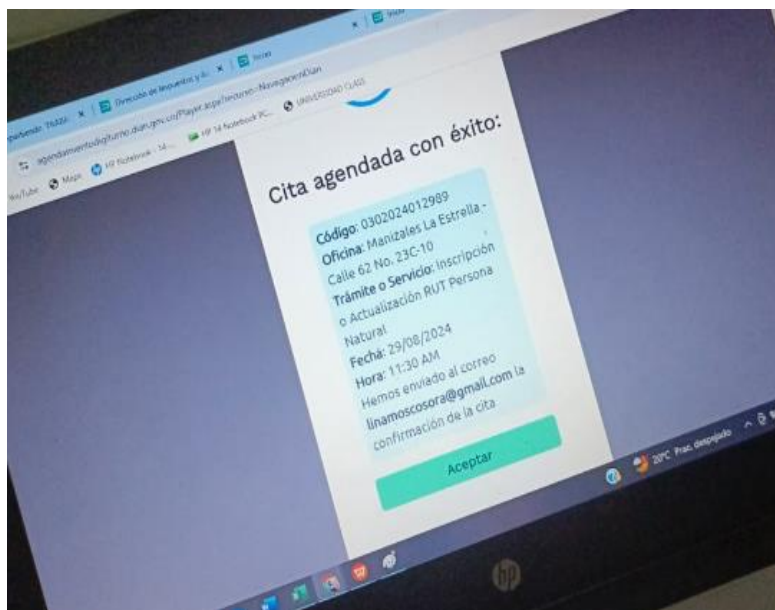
Cita agendada con éxito:

Código: 0302024012989
Oficina: Manizales La Estrella - Calle 62 No. 23C-10
Trámite o Servicio: Inscripción o Actualización RUT Persona Natural
Fecha: 29/08/2024
Hora: 11:30 AM
Hemos enviado al correo linamoscosora@gmail.com la confirmación de la cita

Aceptar

agendamientodigiturno.dian.gov.co/Player.aspx?recurso=NavegacionDian
Directorio de Impuestos y A...
UNIVERSIDAD CLASS
YouTube Maps HP Notebook - 14... HP 14 Notebook PC...
20°C Prac. despejado
hp